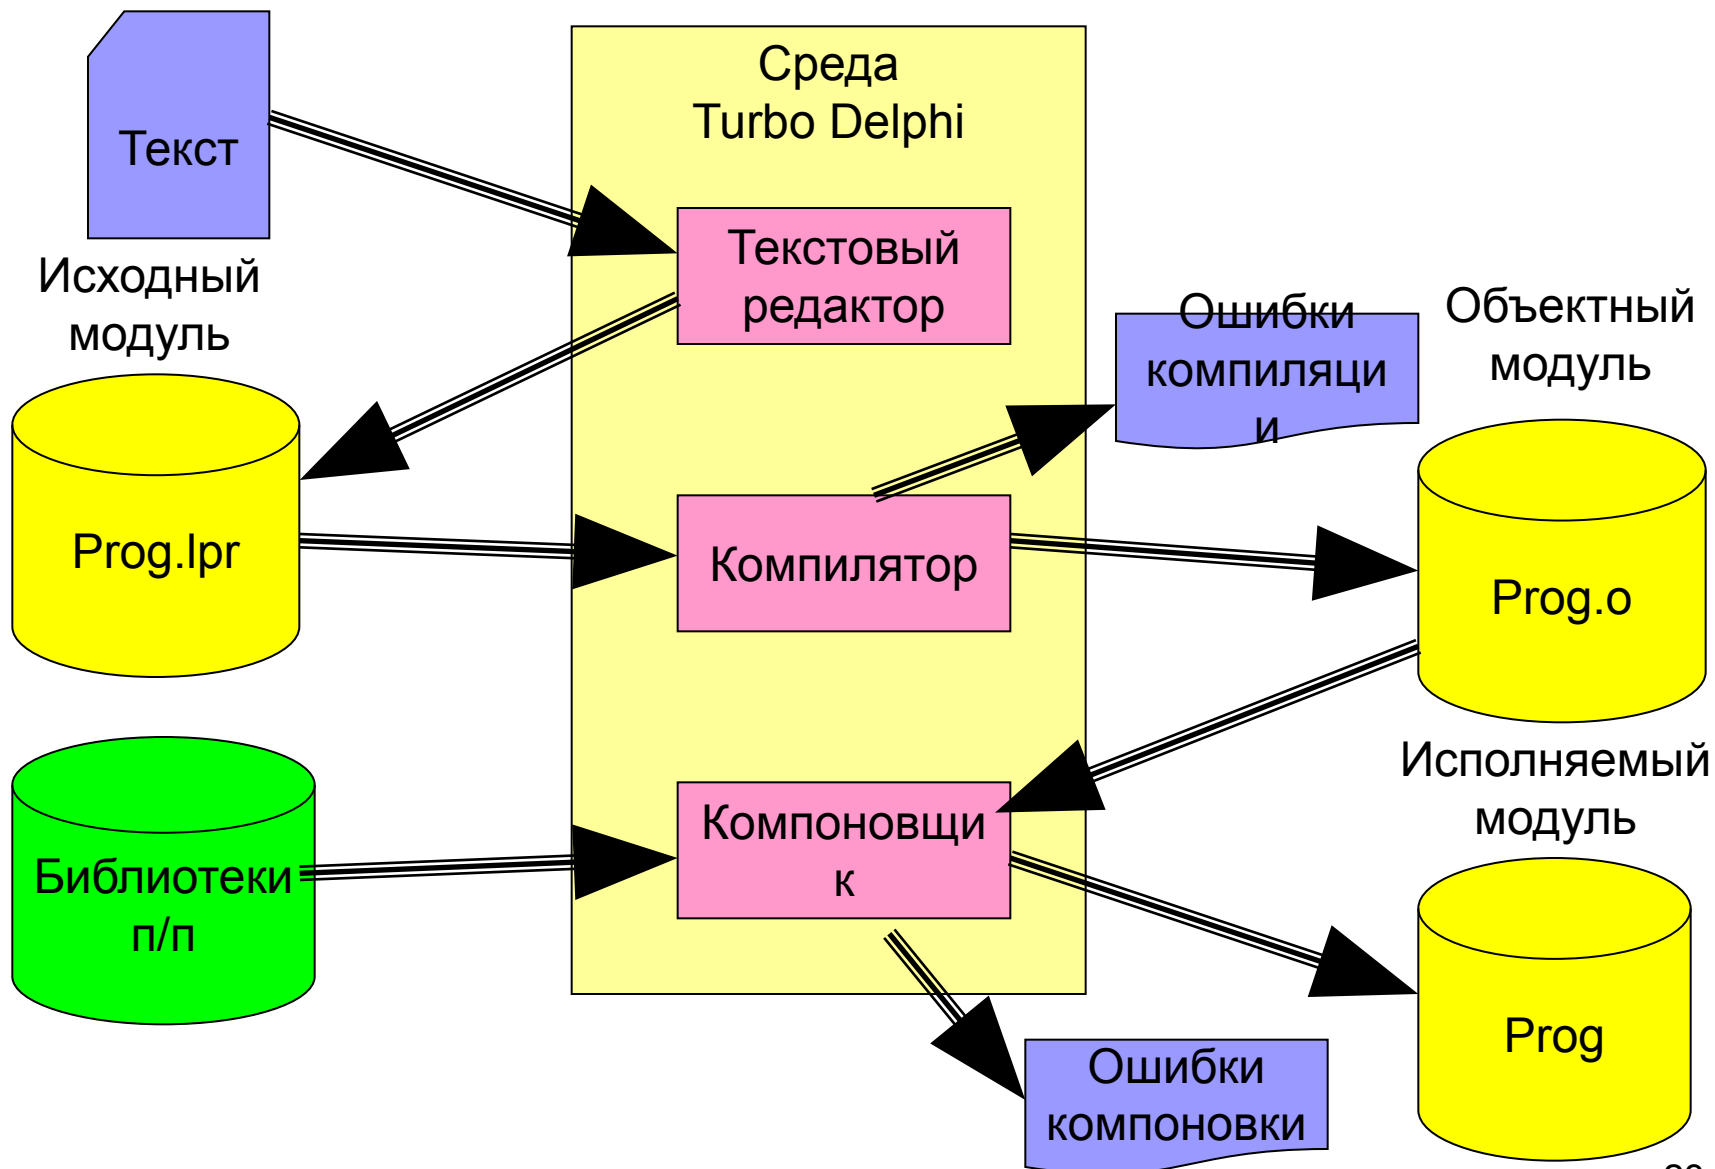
Текст

Исходный модуль

Prog.lpr

Библиотеки п/п

Среда Turbo Delphi

Текстовый редактор

Компилятор

Компоновщик

Ошибки компиляции

Объектный модуль

Prog.o

Исполняемый модуль

Prog

Ошибки компоновки

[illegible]